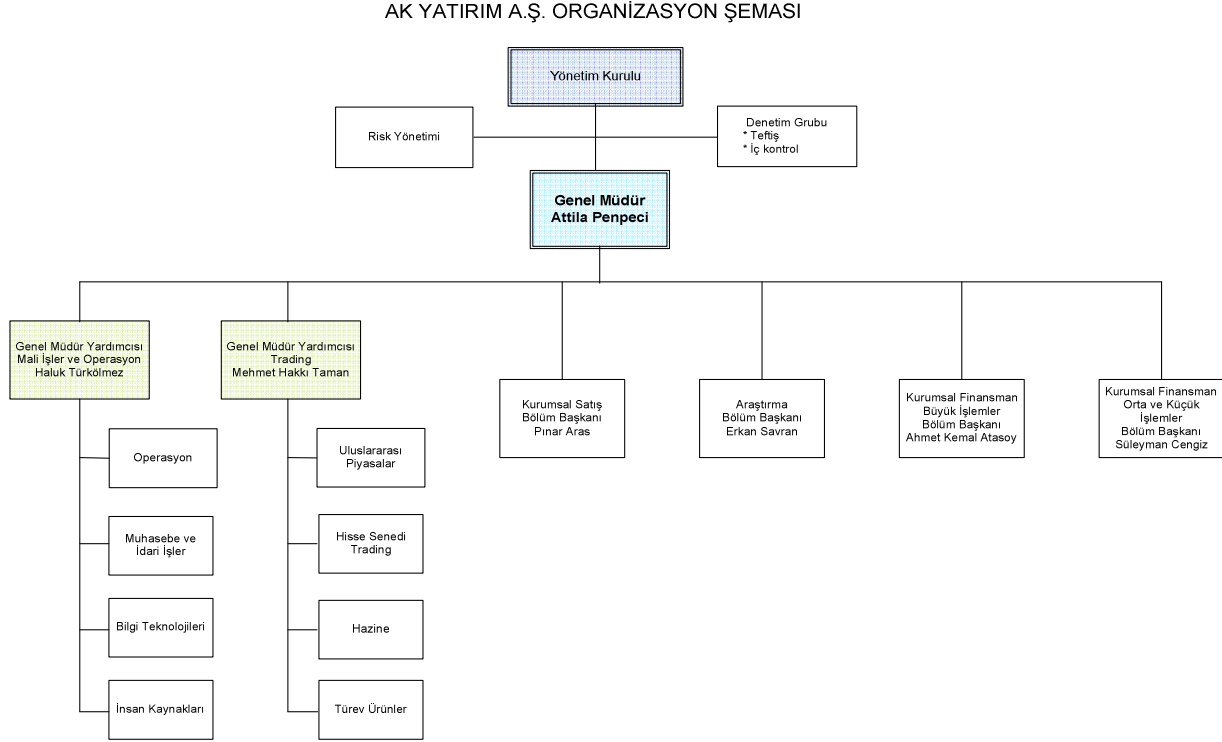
AK YATIRIM A.Ş. ORGANİZASYON ŞEMASI

Yönetim Kurulu

Risk Yönetimi

Denetim Grubu
* Teftiş
* İç kontrol

Genel Müdür
Attila Penpeci

Genel Müdür Yardımcısı
Mali İşler ve Operasyon
Haluk Türkölmez

Operasyon

Muhasebe ve İdari İşler

Bilgi Teknolojileri

İnsan Kaynakları

Genel Müdür Yardımcısı
Trading
Mehmet Hakkı Taman

Uluslararası Piyasalar

Hisse Senedi Trading

Hazine

Türev Ürünler

Kurumsal Satış
Bölüm Başkanı
Pınar Aras

Araştırma
Bölüm Başkanı
Erkan Savran

Kurumsal Finansman
Büyük İşlemler
Bölüm Başkanı
Ahmet Kemal Atasoy

Kurumsal Finansman
Orta ve Küçük İşlemler
Bölüm Başkanı
Süleyman Cengiz